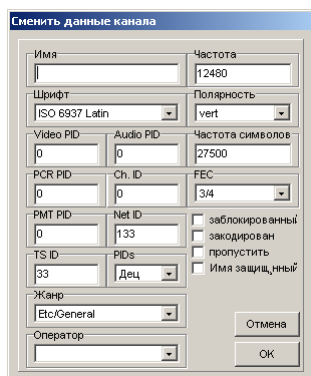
Сменить данные канала

Имя

Частота
12480

Шрифт
ISO 6937 Latin

Полярность
vert

Video PID
0

Audio PID
0

Частота символов
27500

PCR PID
0

Ch. ID
0

FEC
3/4

PMT PID
0

Net ID
133

заблокированный
закодирован
пропустить
Имя защищ нный

TS ID
33

PIDs
Дец

Жанр
Etc/General

Оператор

Отмена

OK